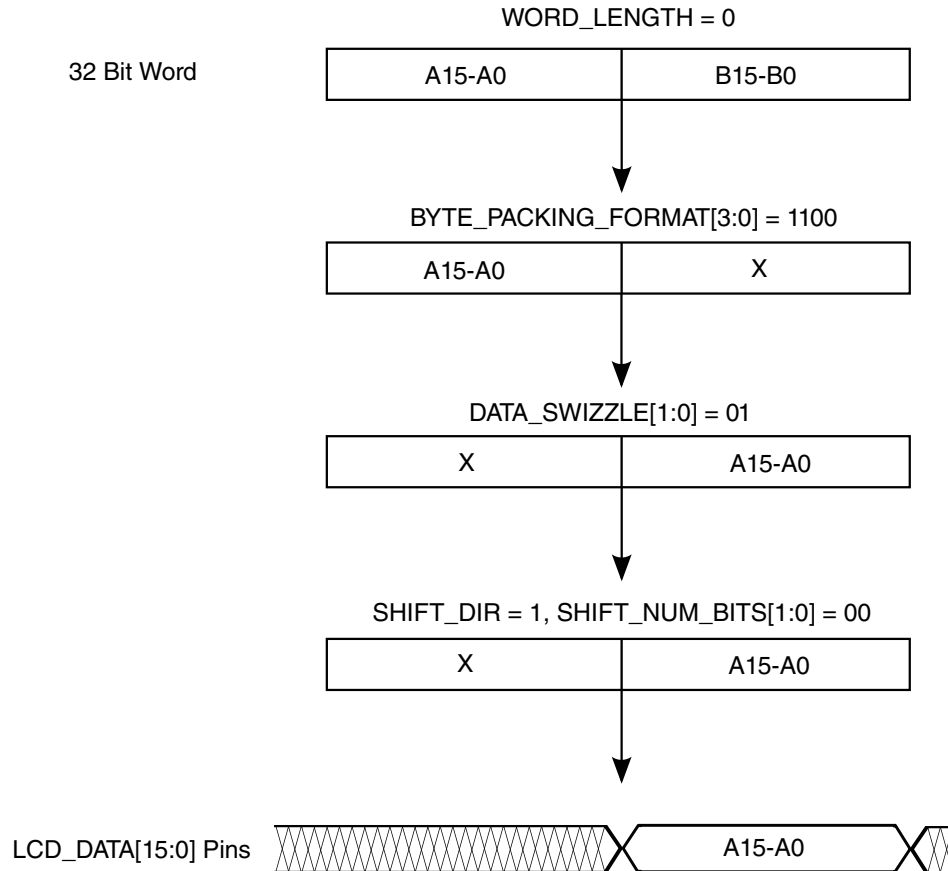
WORD_LENGTH = 0

32 Bit Word

| A15-A0 | B15-B0 |
|---|---|

BYTE_PACKING_FORMAT[3:0] = 1100

| A15-A0 | X |
|---|---|

DATA_SWIZZLE[1:0] = 01

| X | A15-A0 |
|---|---|

SHIFT_DIR = 1, SHIFT_NUM_BITS[1:0] = 00

| X | A15-A0 |
|---|---|

LCD_DATA[15:0] Pins

A15-A0